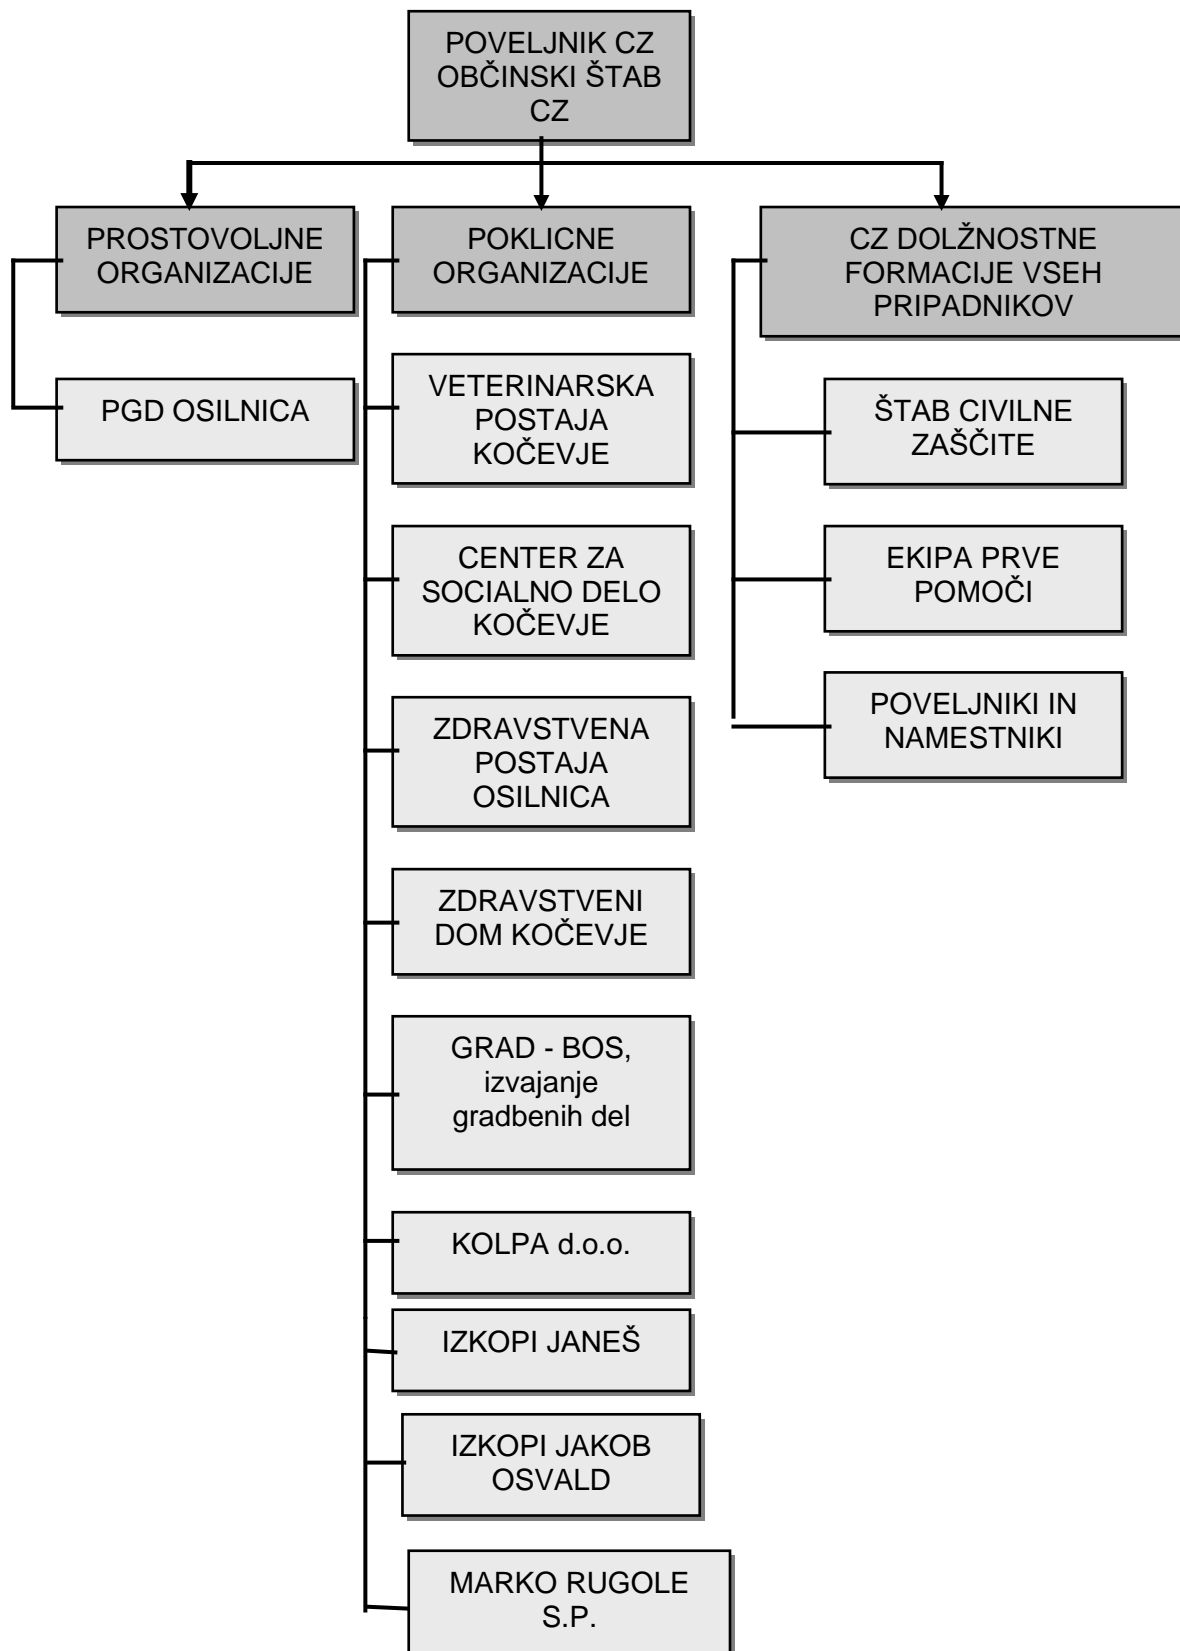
POVELJNIK CZ OBČINSKI ŠTAB CZ

PROSTOVOLJNE ORGANIZACIJE

POKLICNE ORGANIZACIJE

CZ DOLŽNOSTNE FORMACIJE VSEH PRIPADNIKOV

PGD OSILNICA

VETERINARSKA POSTAJA KOČEVJE

CENTER ZA SOCIALNO DELO KOČEVJE

ZDRAVSTVENA POSTAJA OSILNICA

ZDRAVSTVENI DOM KOČEVJE

GRAD - BOS, izvajanje gradbenih del

KOLPA d.o.o.

IZKOPI JANEŠ

IZKOPI JAKOB OSVALD

MARKO RUGOLE S.P.

ŠTAB CIVILNE ZAŠČITE

EKIPA PRVE POMOČI

POVELJNIKI IN NAMESTNIKI